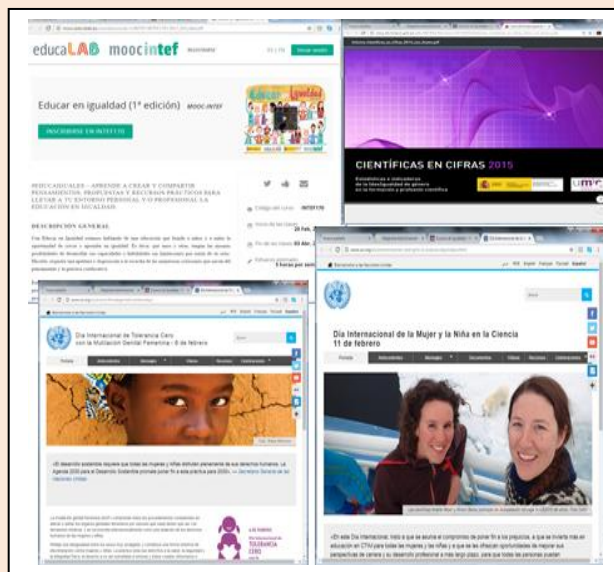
educaLAB moocintef

Educar en igualdad (1ª edición) MOOC INTEF

INSCRIBIRSE EN INTEF170

#EDUCAIGUALES – APRENDE A CREAR Y COMPARTIR PENSAMIENTOS, PROPUESTAS Y RECURSOS PRÁCTICOS PARA LLEVAR A TU ENTORNO PERSONAL Y/O PROFESIONAL LA EDUCACIÓN EN IGUALDAD.

DESCRIPCIÓN GENERAL

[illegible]

CIENTÍFICAS EN CIFRAS 2015

Estadísticas e indicadores de la (des)igualdad de género en la formación y profesión científica

Día Internacional de Tolerancia Cero con la Mutilación Genital Femenina - 6 de febrero

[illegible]

Día Internacional de la Mujer y la Niña en la Ciencia
11 de febrero

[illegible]